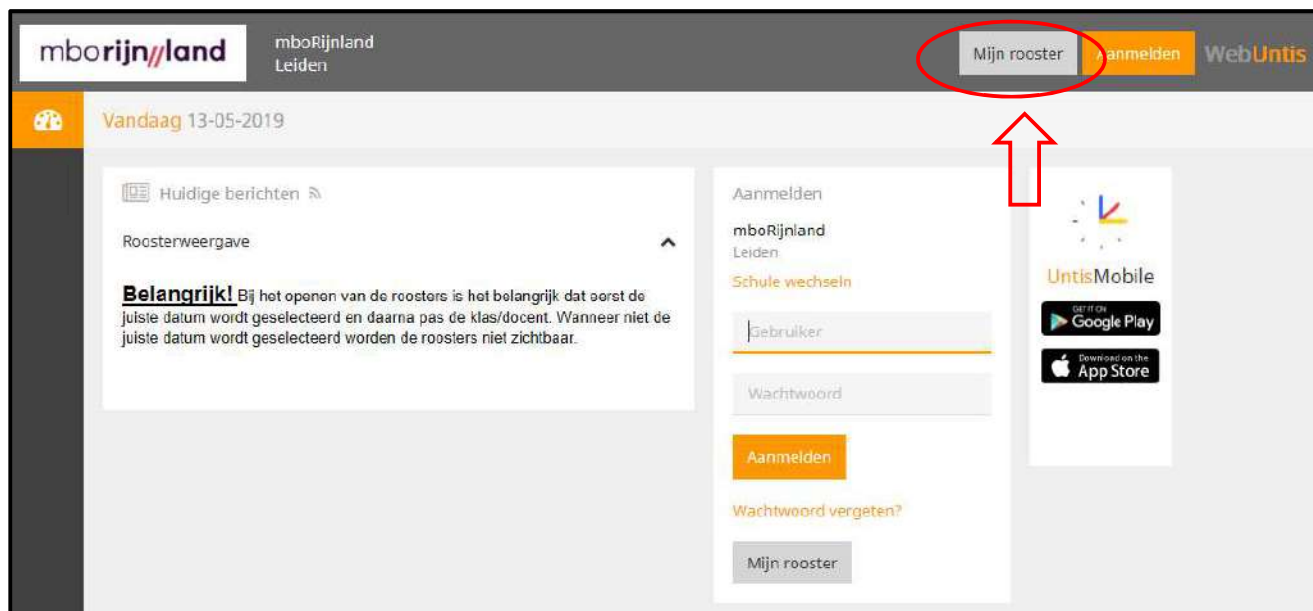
mborijn//land

mboRijnland
Leiden

Mijn rooster

Aanmelden

WebUntis

Vandaag 13-05-2019

Huidige berichten

Roosterweergave

**Belangrijk!** Bij het openen van de roosters is het belangrijk dat eerst de juiste datum wordt geselecteerd en daarna pas de klas/docent. Wanneer niet de juiste datum wordt geselecteerd worden de roosters niet zichtbaar.

Aanmelden

mboRijnland
Leiden

Schule wechseln

Gebruiker

Wachtwoord

Aanmelden

Wachtwoord vergeten?

Mijn rooster

UntisMobile

GET IT ON
Google Play

Download on the
App Store